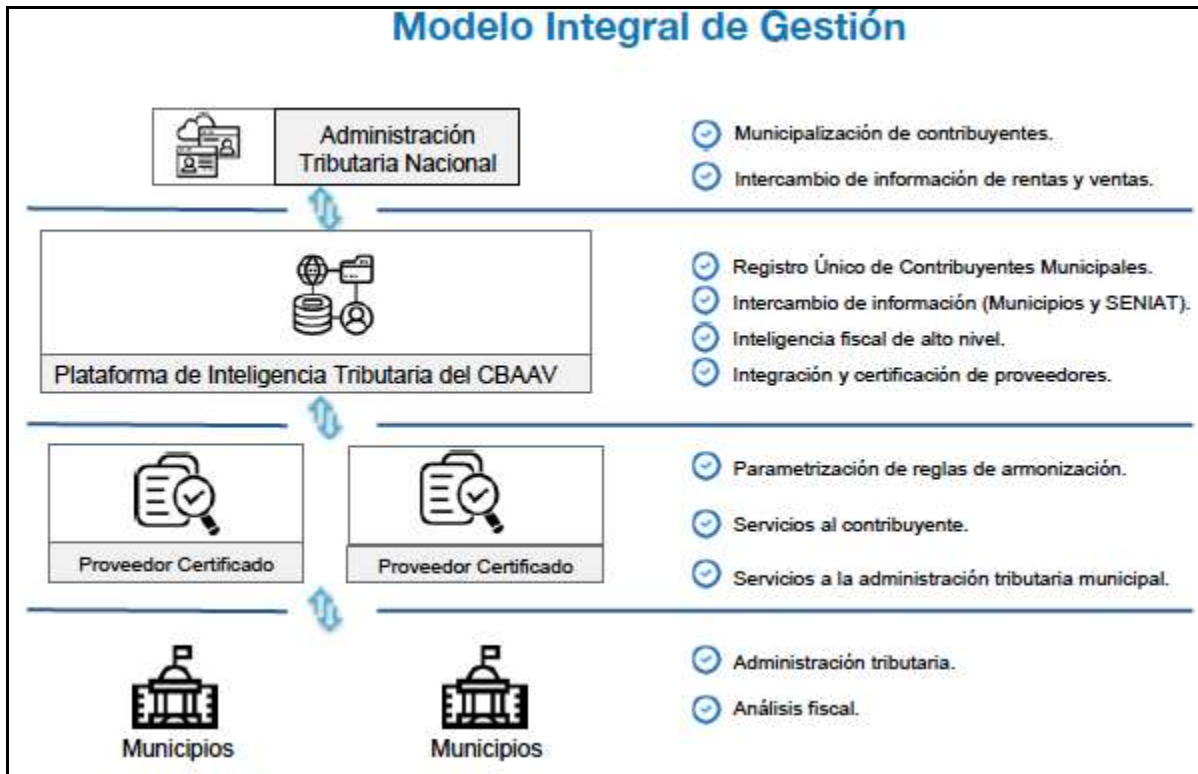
Modelo Integral de Gestión

Administración Tributaria Nacional

Municipalización de contribuyentes.

Intercambio de información de rentas y ventas.

Plataforma de Inteligencia Tributaria del CBAAV

Registro Único de Contribuyentes Municipales.

Intercambio de información (Municipios y SENIAT).

Inteligencia fiscal de alto nivel.

Integración y certificación de proveedores.

Proveedor Certificado

Proveedor Certificado

Parametrización de reglas de armonización.

Servicios al contribuyente.

Servicios a la administración tributaria municipal.

Municipios

Municipios

Administración tributaria.

Análisis fiscal.